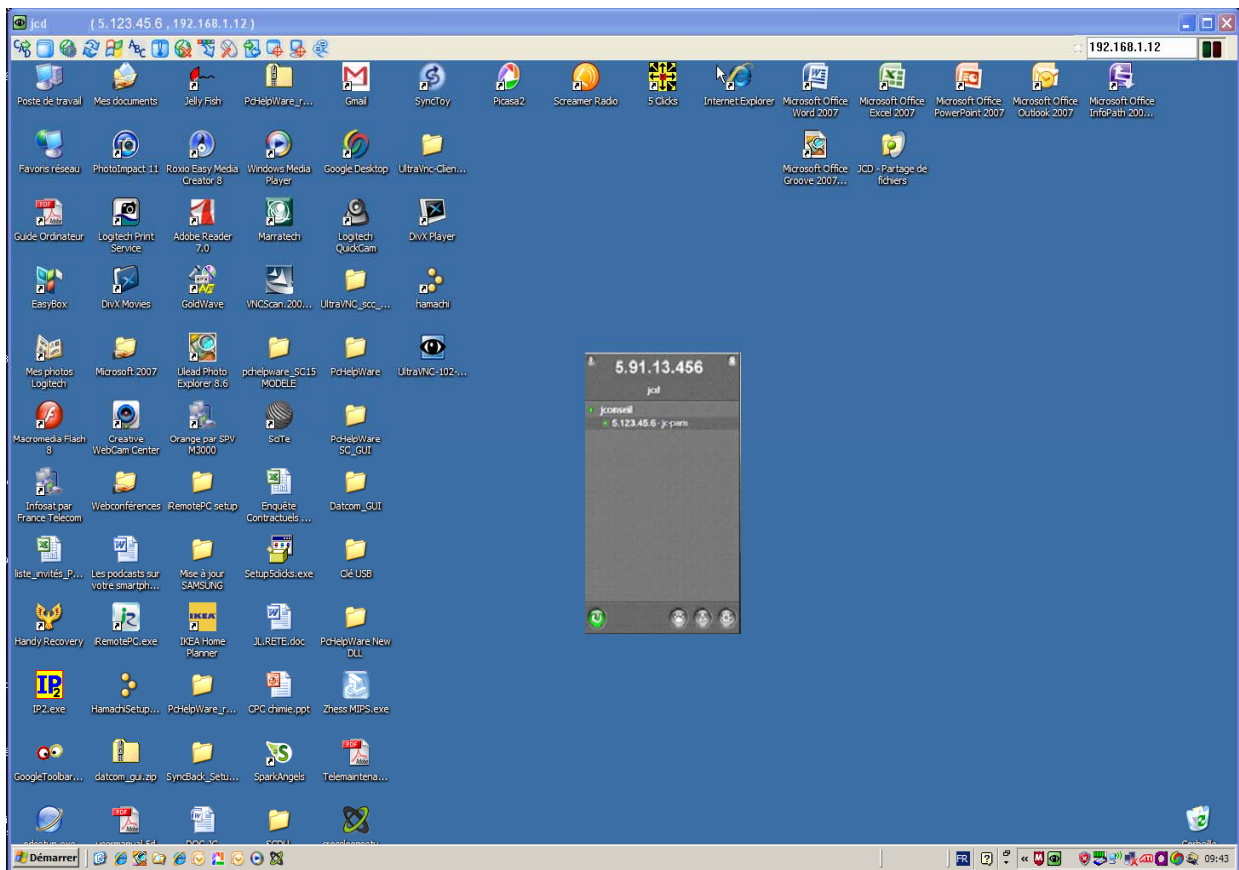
jcd ( 5.123.45.6 , 192.168.1.12 )

192.168.1.12

Poste de travail
Mes documents
Jelly Fish
PcHelpWare_r...
Gmail
SyncToy
Picasa2
Screamer Radio
5 Clicks
Internet Explorer
Microsoft Office Word 2007
Microsoft Office Excel 2007
Microsoft Office PowerPoint 2007
Microsoft Office Outlook 2007
Microsoft Office InfoPath 200...

Favoris réseau
PhotoImpact 11
Roxio Easy Media Creator 8
Windows Media Player
Google Desktop
UltraVnc-Clien...
Microsoft Office Groove 2007...
JCD - Partage de fichiers

Guide Ordinateur
Logitech Print Service
Adobe Reader 7.0
Marratech
Logitech QuickCam
DivX Player

EasyBox
DivX Movies
GoldWave
VNCScan.200...
UltraVNC_scc_...
hamachi

Mes photos Logitech
Microsoft 2007
Ulead Photo Explorer 8.6
pchelpware_SC15 MODELE
PcHelpWare
UltraVNC-102-...

5.91.13.456
jcd
jconseil
5.123.45.6 - jc-paris

Macromedia Flash 8
Creative WebCam Center
Orange par SPV M3000
SciTe
PcHelpWare SC_GUI

Infosat par France Telecom
Webconférences
RemotePC setup
Enquête Contractuels ...
Datcom_GUI

liste_invités_P...
Les podcasts sur votre smartph...
Mise à jour SAMSUNG
Setup5clicks.exe
Clé USB

Handy Recovery
iRemotePC.exe
IKEA Home Planner
JL.RETE.doc
PcHelpWare New DLL

IP2.exe
HamachiSetup...
PcHelpWare_r...
CPC chimie.ppt
Zhess MIPS.exe

GoogleToolbar...
datcom_gui.zip
SyncBack_Setu...
SparkAngels
Telemaintena...

Corbeille

Démarrer
FR
09:43